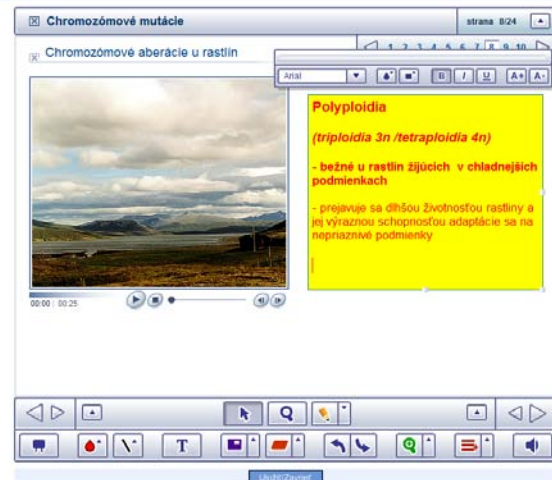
Chromozómové mutácie

strana 8/24

Chromozómové aberácie u rastlín

1 2 3 4 5 6 7 8 9 10

Arial

B I U A+ A-

Polyploidia

(triploidia 3n /tetraploidia 4n)

- bežné u rastlín žijúcich v chladnejších podmienkach

- prejavuje sa dlhšou životnosťou rastliny a jej výraznou schopnosťou adaptácie sa na nepriaznivé podmienky

00:00 | 00:25

T

Uložiť/Zavrieť